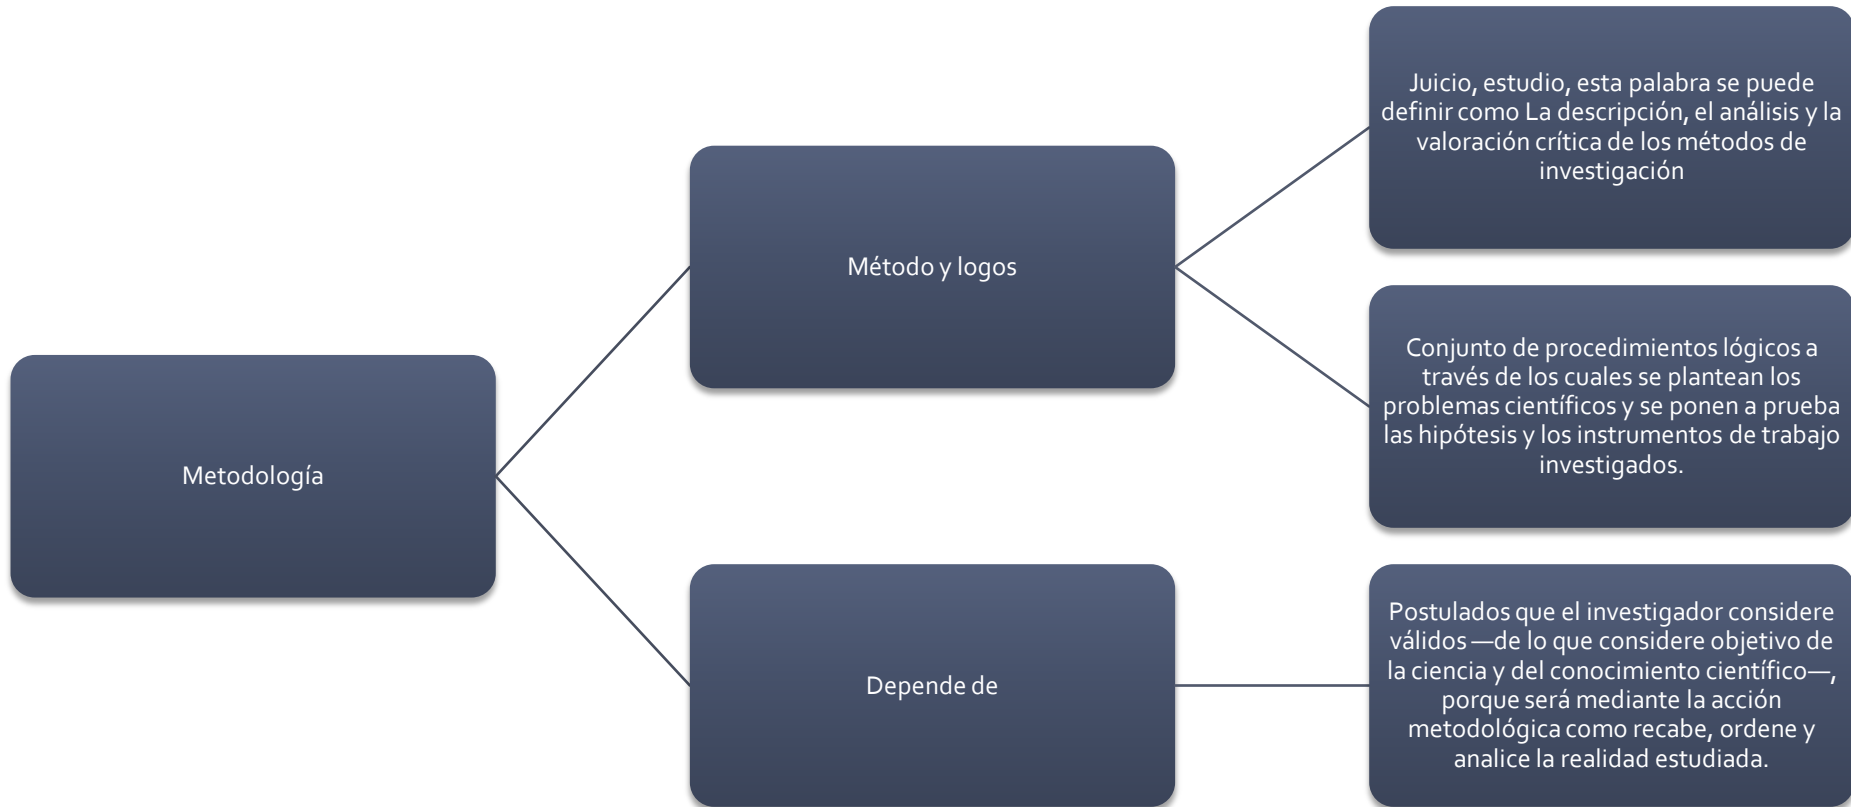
Metodología

Método y logos

Juicio, estudio, esta palabra se puede definir como La descripción, el análisis y la valoración crítica de los métodos de investigación

Conjunto de procedimientos lógicos a través de los cuales se plantean los problemas científicos y se ponen a prueba las hipótesis y los instrumentos de trabajo investigados.

Depende de

Postulados que el investigador considere válidos —de lo que considere objetivo de la ciencia y del conocimiento científico—, porque será mediante la acción metodológica como recabe, ordene y analice la realidad estudiada.